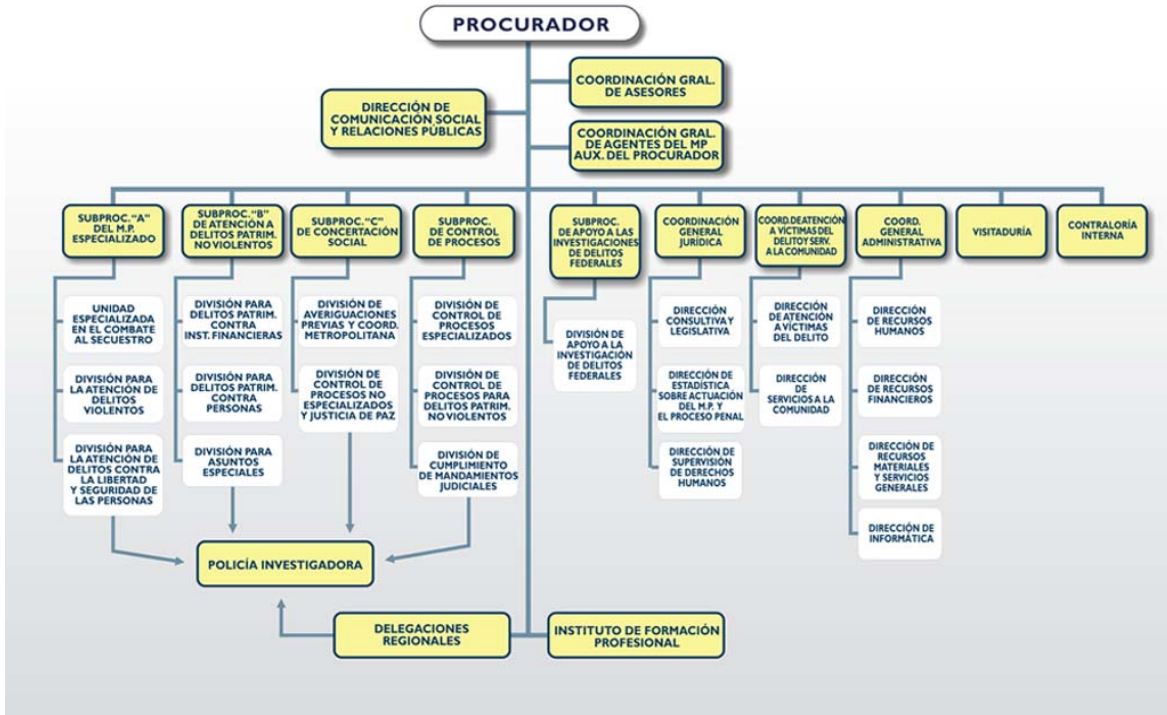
PROCURADOR

COORDINACIÓN GRAL. DE ASESORES

DIRECCIÓN DE COMUNICACIÓN SOCIAL Y RELACIONES PÚBLICAS

COORDINACIÓN GRAL. DE AGENTES DEL MP AUX. DEL PROCURADOR

SUBPROC. "A" DEL M.P. ESPECIALIZADO

UNIDAD ESPECIALIZADA EN EL COMBATE AL SECUESTRO

DIVISIÓN PARA LA ATENCIÓN DE DELITOS VIOLENTOS

DIVISIÓN PARA LA ATENCIÓN DE DELITOS CONTRA LA LIBERTAD Y SEGURIDAD DE LAS PERSONAS

SUBPROC. "B" DE ATENCIÓN A DELITOS PATRIM. NO VIOLENTOS

DIVISIÓN PARA DELITOS PATRIM. CONTRA INST. FINANCIERAS

DIVISIÓN PARA DELITOS PATRIM. CONTRA PERSONAS

DIVISIÓN PARA ASUNTOS ESPECIALES

SUBPROC. "C" DE CONCERTACIÓN SOCIAL

DIVISIÓN DE AVERIGUACIONES PREVIAS Y COORD. METROPOLITANA

DIVISIÓN DE CONTROL DE PROCESOS NO ESPECIALIZADOS Y JUSTICIA DE PAZ

SUBPROC. DE CONTROL DE PROCESOS

DIVISIÓN DE CONTROL DE PROCESOS ESPECIALIZADOS

DIVISIÓN DE CONTROL DE PROCESOS PARA DELITOS PATRIM. NO VIOLENTOS

DIVISIÓN DE CUMPLIMIENTO DE MANDAMIENTOS JUDICIALES

SUBPROC. DE APOYO A LAS INVESTIGACIONES DE DELITOS FEDERALES

DIVISIÓN DE APOYO A LA INVESTIGACIÓN DE DELITOS FEDERALES

COORDINACIÓN GENERAL JURÍDICA

DIRECCIÓN CONSULTIVA Y LEGISLATIVA

DIRECCIÓN DE ESTADÍSTICA SOBRE ACTUACIÓN DEL M.P. Y EL PROCESO PENAL

DIRECCIÓN DE SUPERVISIÓN DE DERECHOS HUMANOS

COORD. DE ATENCIÓN A VÍCTIMAS DEL DELITO Y SERV. A LA COMUNIDAD

DIRECCIÓN DE ATENCIÓN A VÍCTIMAS DEL DELITO

DIRECCIÓN DE SERVICIOS A LA COMUNIDAD

COORD. GENERAL ADMINISTRATIVA

DIRECCIÓN DE RECURSOS HUMANOS

DIRECCIÓN DE RECURSOS FINANCIEROS

DIRECCIÓN DE RECURSOS MATERIALES Y SERVICIOS GENERALES

DIRECCIÓN DE INFORMÁTICA

VISITADURÍA

CONTRALORÍA INTERNA

POLICÍA INVESTIGADORA

DELEGACIONES REGIONALES

INSTITUTO DE FORMACIÓN PROFESIONAL